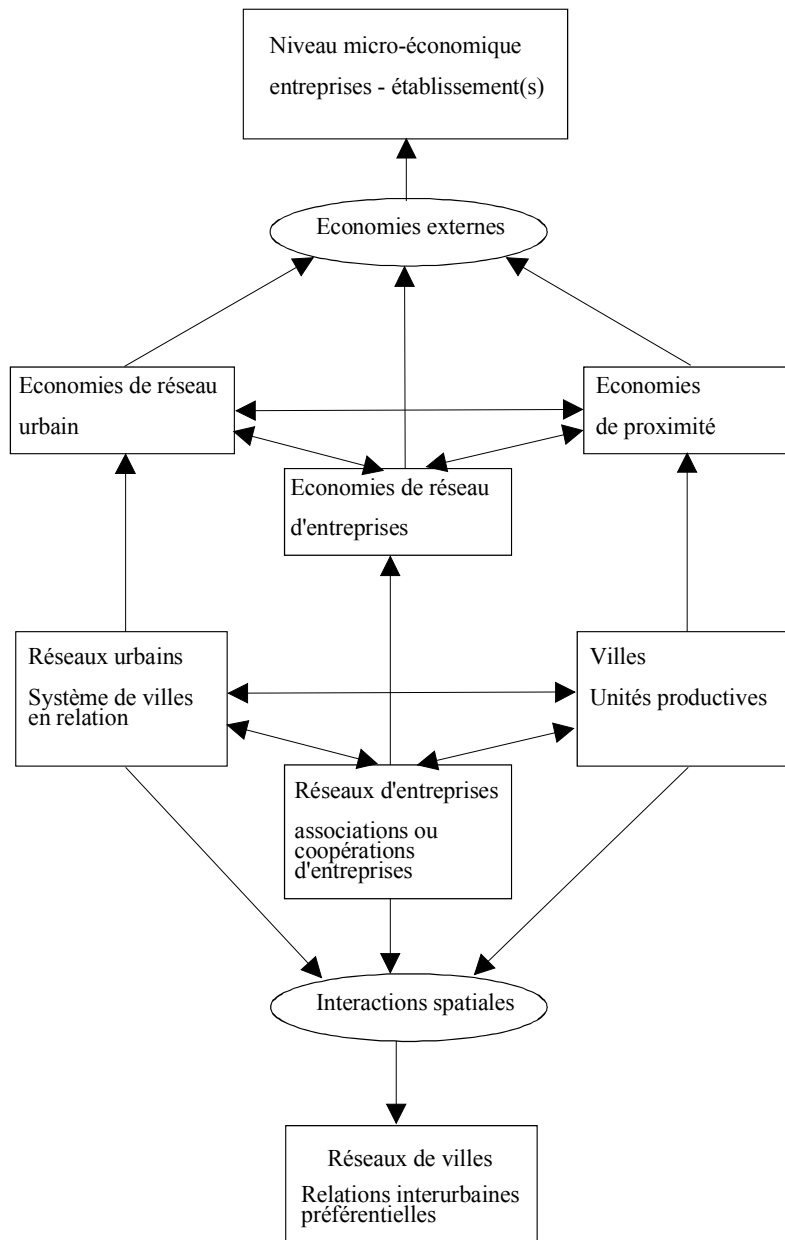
Niveau micro-économique
entreprises - établissement(s)

Economies externes

Economies de réseau urbain

Economies de proximité

Economies de réseau d'entreprises

Réseaux urbains
Système de villes en relation

Villes
Unités productives

Réseaux d'entreprises
associations ou coopérations d'entreprises

Interactions spatiales

Réseaux de villes
Relations interurbaines préférentielles